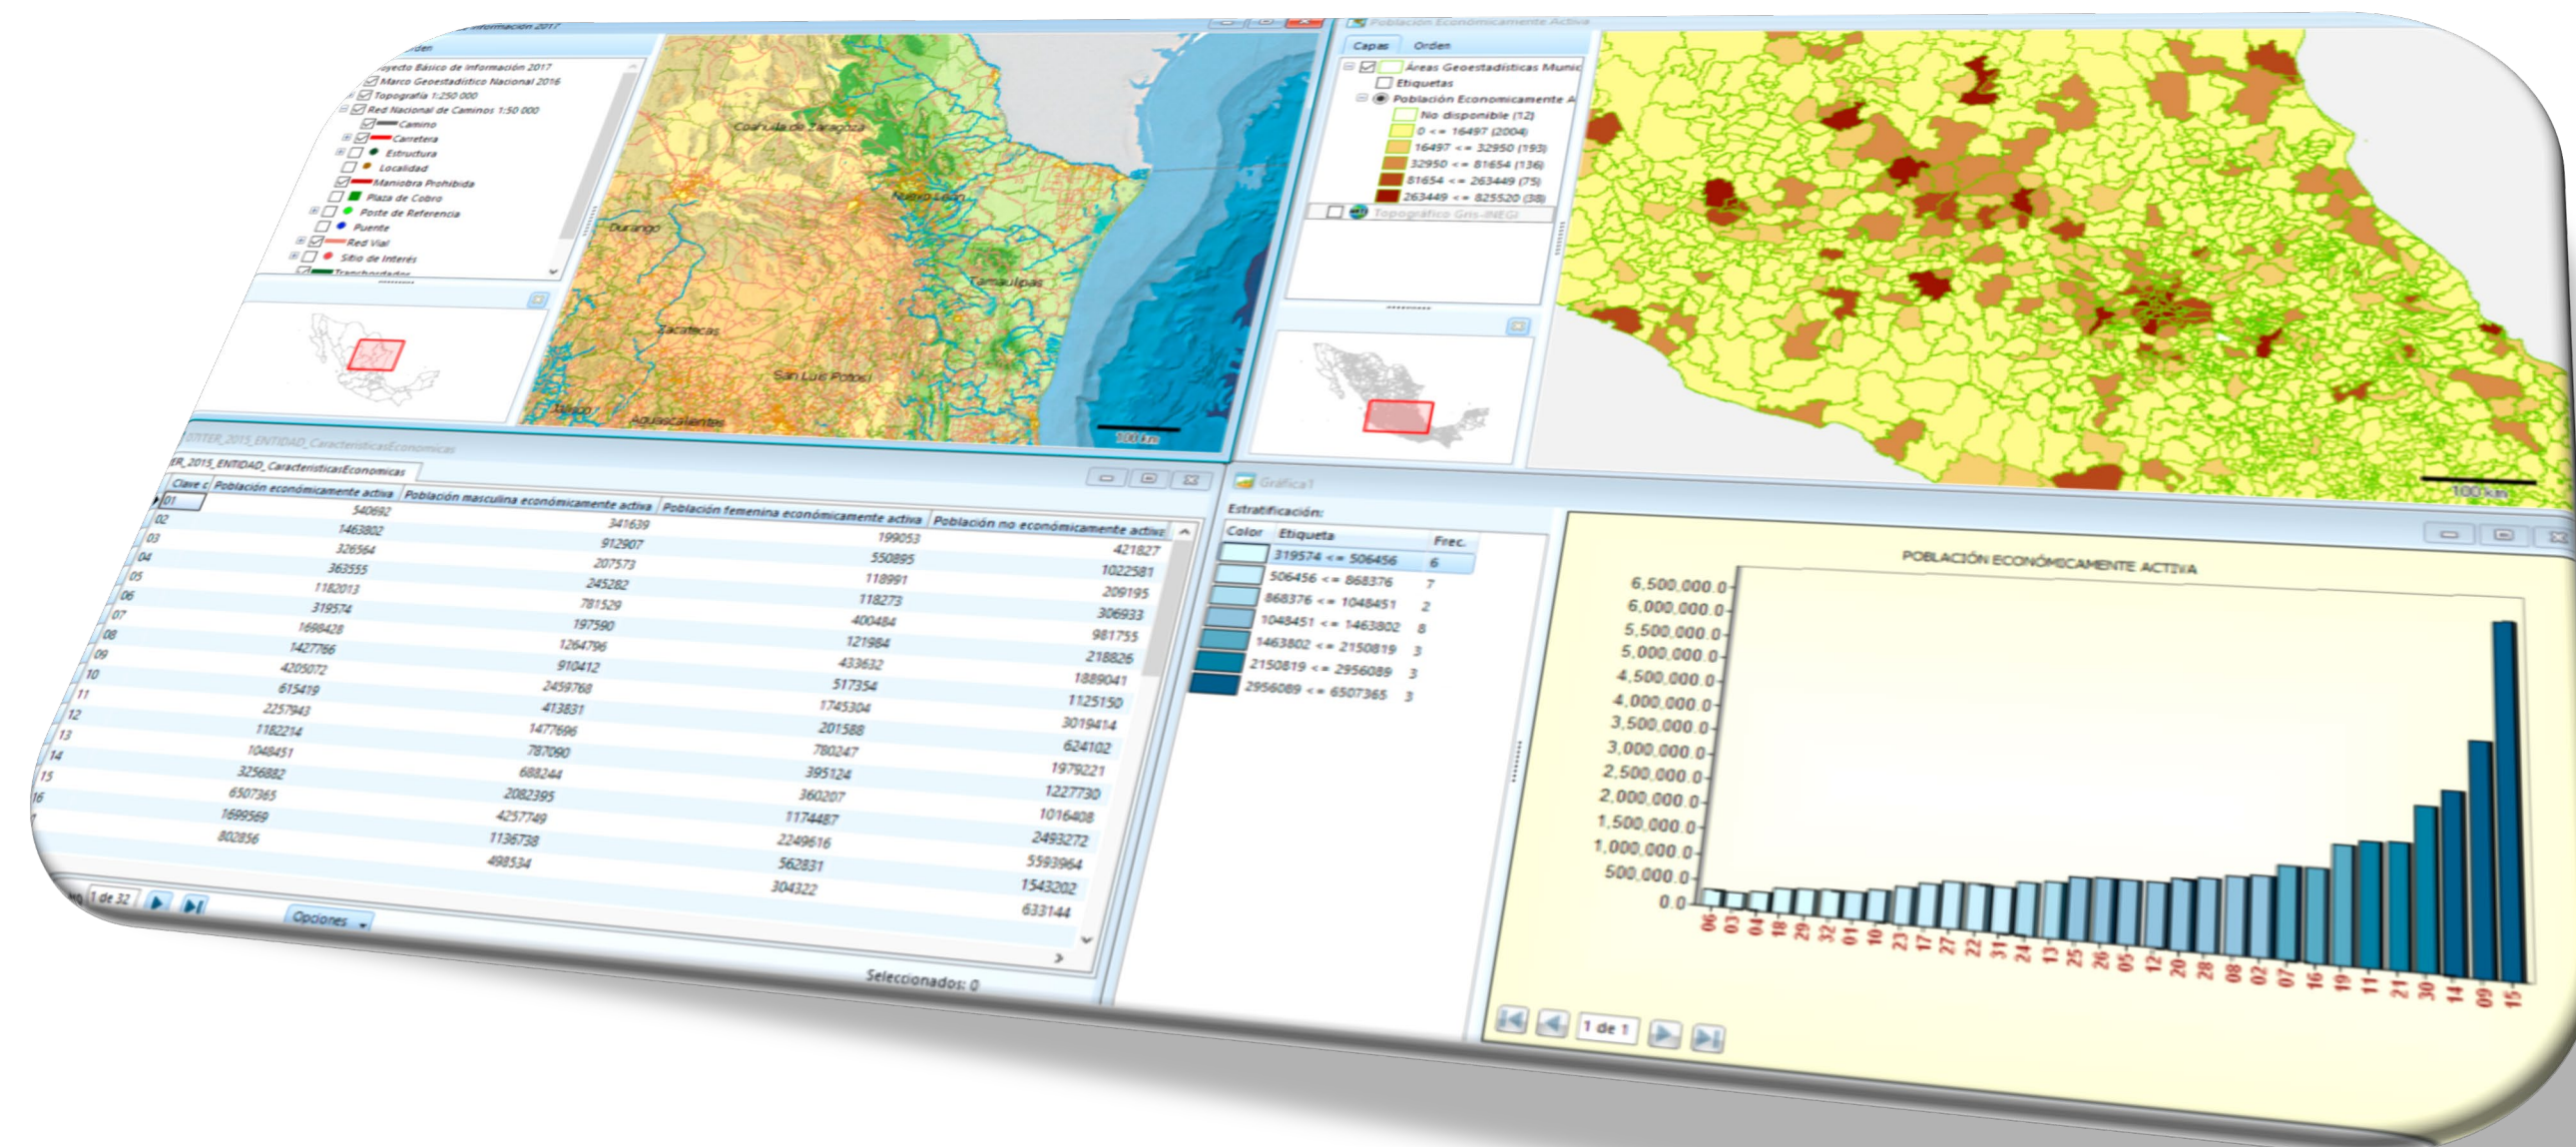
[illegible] Información 2017

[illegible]rden

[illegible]oyecto Básico de Información 2017
Marco Geoestadístico Nacional 2016
Topografía 1:250 000
Red Nacional de Caminos 1:50 000
Camino
Carretera
Estructura
Localidad
Maniobra Prohibida
Plaza de Cobro
Poste de Referencia
Puente
Red Vial
Sitio de Interés
Transbordador

Coahuila de Zaragoza
Nuevo León
Durango
Tamaulipas
Zacatecas
San Luis Potosí
Jalisco
Aguascalientes
100 km

Población Económicamente Activa

Capas | Orden

Áreas Geoestadísticas Munic
Etiquetas
Población Económicamente A
No disponible (12)
0 <= 16497 (2004)
16497 <= 32950 (193)
32950 <= 81654 (136)
81654 <= 263449 (75)
263449 <= 825520 (38)
Topográfico Gris-INEGI

100 km

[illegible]ITER_2015_ENTIDAD_CaracteristicasEconomicas

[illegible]ER_2015_ENTIDAD_CaracteristicasEconomicas

| Clave c | Población económicamente activa | Población masculina económicamente activa | Población femenina económicamente activa | Población no económicamente activa |
|---|---|---|---|---|
| 01 | 540692 | 341639 | 199053 | 421827 |
| 02 | 1463802 | 912907 | 550895 | 1022581 |
| 03 | 326564 | 207573 | 118991 | 209195 |
| 04 | 363555 | 245282 | 118273 | 306933 |
| 05 | 1182013 | 781529 | 400484 | 981755 |
| 06 | 319574 | 197590 | 121984 | 218826 |
| 07 | 1698428 | 1264796 | 433632 | 1889041 |
| 08 | 1427766 | 910412 | 517354 | 1125150 |
| 09 | 4205072 | 2459768 | 1745304 | 3019414 |
| 10 | 615419 | 413831 | 201588 | 624102 |
| 11 | 2257943 | 1477696 | 780247 | 1979221 |
| 12 | 1182214 | 787090 | 395124 | 1227730 |
| 13 | 1048451 | 688244 | 360207 | 1016408 |
| 14 | 3256882 | 2082395 | 1174487 | 2493272 |
| 15 | 6507365 | 4257749 | 2249616 | 5593964 |
| 16 | 1699569 | 1136738 | 562831 | 1543202 |
| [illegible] | 802856 | 498534 | 304322 | 633144 |

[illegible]ro 1 de 32
Opciones
Seleccionados: 0

Gráfica1

Estratificación:

| Color | Etiqueta | Frec. |
|---|---|---|
| | 319574 <= 506456 | 6 |
| | 506456 <= 868376 | 7 |
| | 868376 <= 1048451 | 2 |
| | 1048451 <= 1463802 | 8 |
| | 1463802 <= 2150819 | 3 |
| | 2150819 <= 2956089 | 3 |
| | 2956089 <= 6507365 | 3 |

POBLACIÓN ECONÓMICAMENTE ACTIVA

6,500,000.0
6,000,000.0
5,500,000.0
5,000,000.0
4,500,000.0
4,000,000.0
3,500,000.0
3,000,000.0
2,500,000.0
2,000,000.0
1,500,000.0
1,000,000.0
500,000.0
0.0

06 03 04 18 29 32 01 10 23 17 27 22 31 24 13 25 26 05 12 20 28 08 02 07 16 19 11 21 30 14 09 15

1 de 1